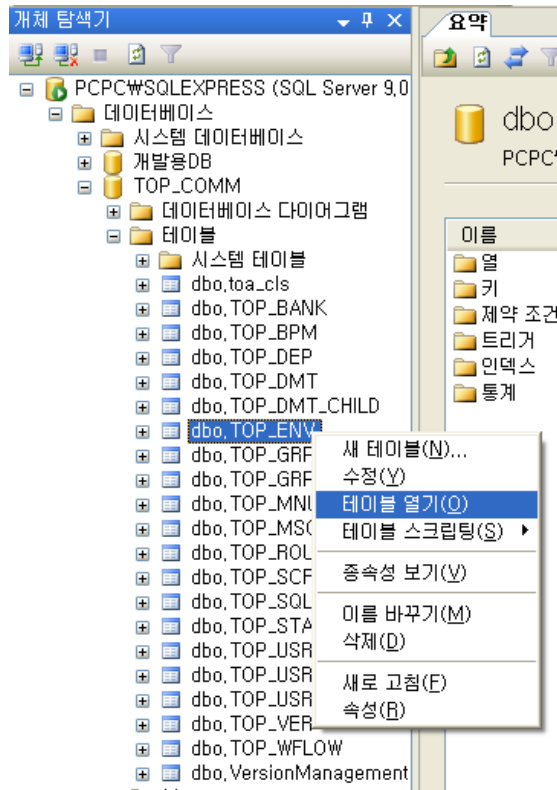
개체 탐색기 ▾ ‡ ×
PCPC₩SQLEXPRESS (SQL Server 9.0
데이터베이스
시스템 데이터베이스
개발용DB
TOP_COMM
데이터베이스 다이어그램
테이블
시스템 테이블
dbo.toa_cls
dbo.TOP_BANK
dbo.TOP_BPM
dbo.TOP_DEP
dbo.TOP_DMT
dbo.TOP_DMT_CHILD
dbo.TOP_ENV
dbo.TOP_GRF
dbo.TOP_GRF
dbo.TOP_MNU
dbo.TOP_MSC
dbo.TOP_ROL
dbo.TOP_SCF
dbo.TOP_SQL
dbo.TOP_STA
dbo.TOP_USR
dbo.TOP_USR
dbo.TOP_USR
dbo.TOP_VER
dbo.TOP_WFLOW
dbo.VersionManagement

새 테이블(N)...
수정(Y)
테이블 열기(O)
테이블 스크립팅(S) ▸
종속성 보기(V)
이름 바꾸기(M)
삭제(D)
새로 고침(F)
속성(R)

요약
dbo
PCPC
이름
열
키
제약 조건
트리거
인덱스
통계